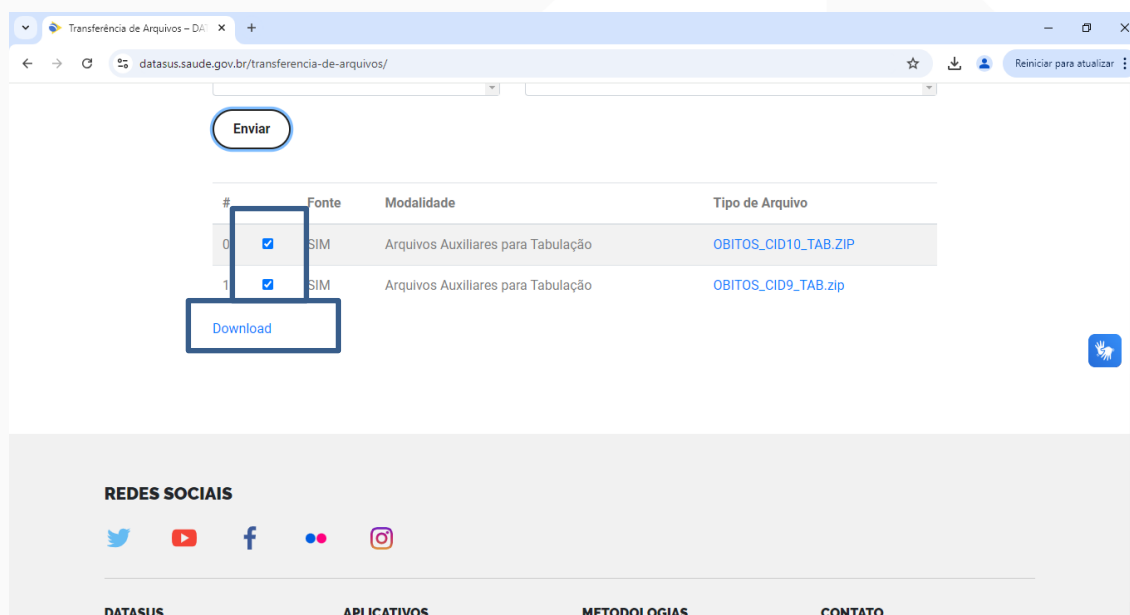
Transferência de Arquivos – DA

datasus.saude.gov.br/transferencia-de-arquivos/

Reiniciar para atualizar

Enviar

| # | | Fonte | Modalidade | Tipo de Arquivo |
|---|---|---|---|---|
| 0 | ☑ | SIM | Arquivos Auxiliares para Tabulação | OBITOS_CID10_TAB.ZIP |
| 1 | ☑ | SIM | Arquivos Auxiliares para Tabulação | OBITOS_CID9_TAB.zip |

Download

REDES SOCIAIS

DATASUS

APLICATIVOS

METODOLOGIAS

CONTATO